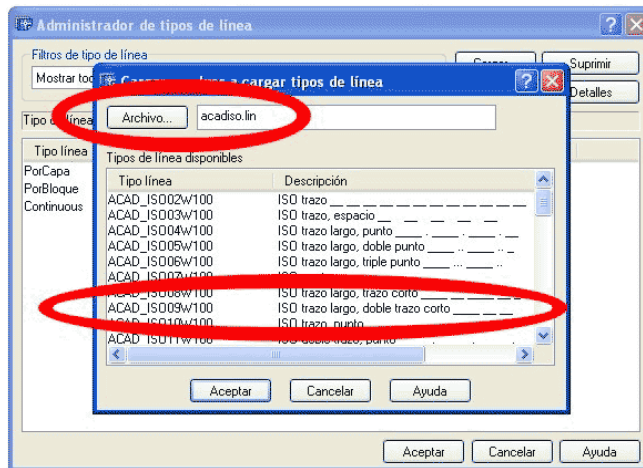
Administrador de tipos de línea

Filtros de tipo de línea

Mostrar to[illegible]

Cargar

Suprimir

Detalles

Tipo d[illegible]línea

Tipo línea

PorCapa

PorBloque

Continuous

Carga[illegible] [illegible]a cargar tipos de línea

Archivo...

acadiso.lin

Tipos de línea disponibles

| Tipo línea | Descripción |
|---|---|
| ACAD_ISO02W100 | ISO trazo __ __ __ __ __ __ __ __ |
| ACAD_ISO03W100 | ISO trazo, espacio __ __ __ __ __ |
| ACAD_ISO04W100 | ISO trazo largo, punto ____ . ____ . ____ . _ |
| ACAD_ISO05W100 | ISO trazo largo, doble punto ____ .. ____ .. _ |
| ACAD_ISO06W100 | ISO trazo largo, triple punto ____ ... ____ .. |
| ACAD_ISO07W100 | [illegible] |
| ACAD_ISO08W100 | ISO trazo largo, trazo corto ____ __ ____ __ |
| ACAD_ISO09W100 | ISO trazo largo, doble trazo corto ____ __ __ |
| ACAD_ISO10W100 | ISO trazo, punto |
| ACAD_ISO11W100 | ISO doble trazo, punto |

Aceptar

Cancelar

Ayuda

Aceptar

Cancelar

Ayuda